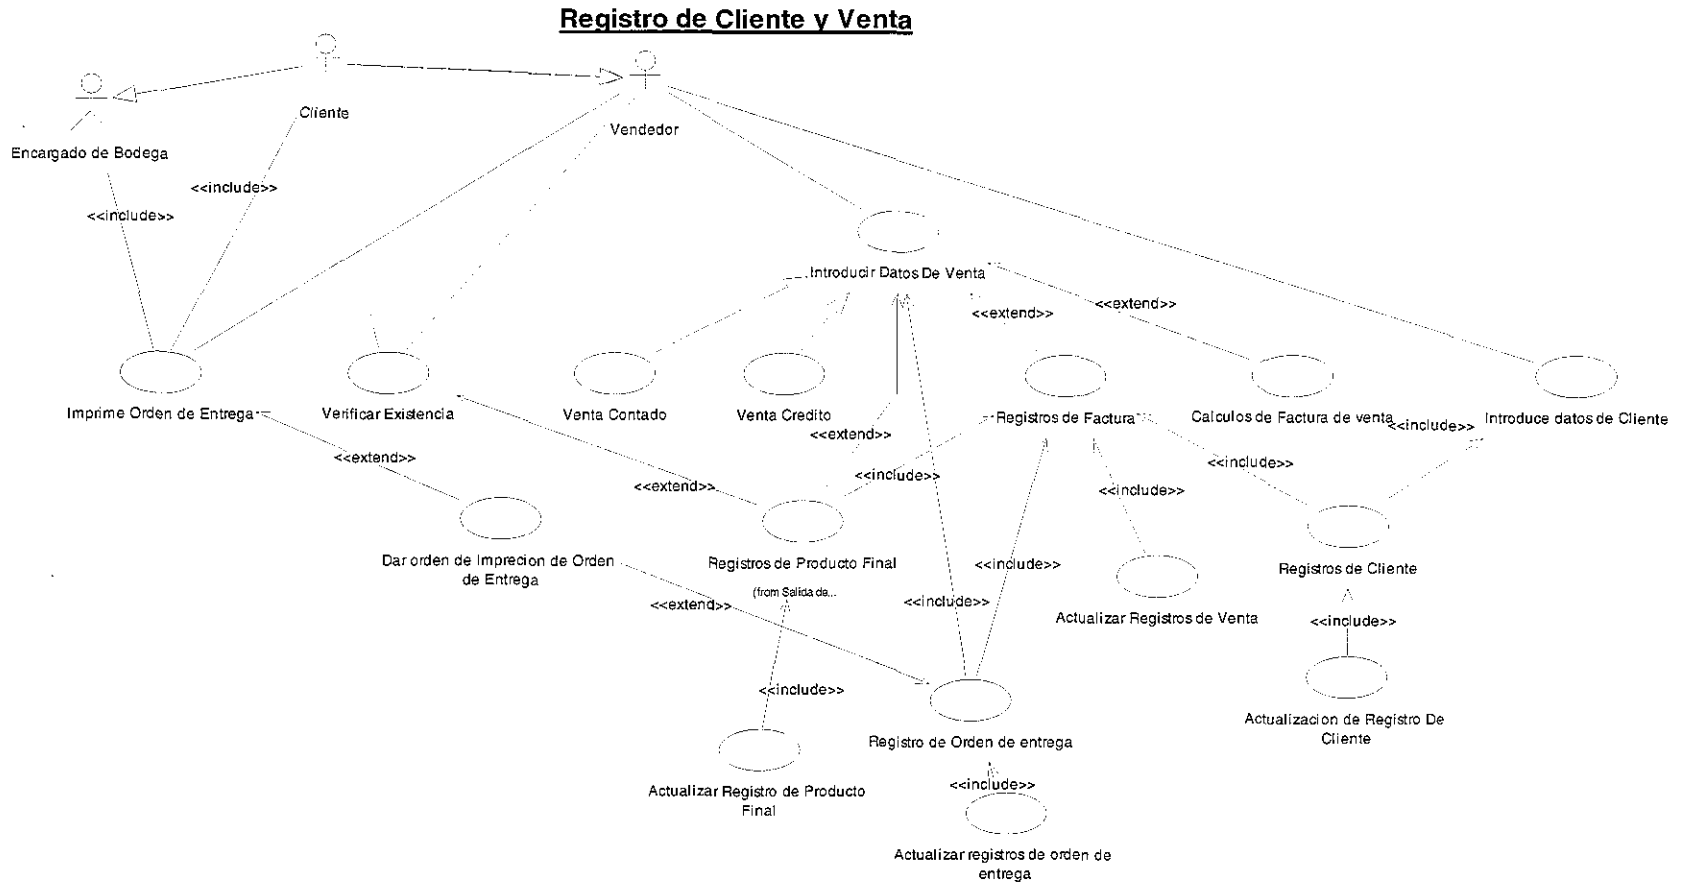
Registro de Cliente y Venta

Cliente

Encargado de Bodega

Vendedor

<<include>>

<<include>>

Introducir Datos De Venta

<<extend>>

<<extend>>

Imprime Orden de Entrega

Verificar Existencia

Venta Contado

Venta Credito

Registros de Factura

Calculos de Factura de venta

Introduce datos de Cliente

<<include>>

<<extend>>

<<extend>>

<<include>>

<<include>>

<<extend>>

<<include>>

Dar orden de Imprecion de Orden de Entrega

Registros de Producto Final

(from Salida de...

Registros de Cliente

<<include>>

<<include>>

<<extend>>

Actualizar Registros de Venta

<<include>>

<<include>>

Registro de Orden de entrega

Actualizacion de Registro De Cliente

Actualizar Registro de Producto Final

<<include>>

Actualizar registros de orden de entrega